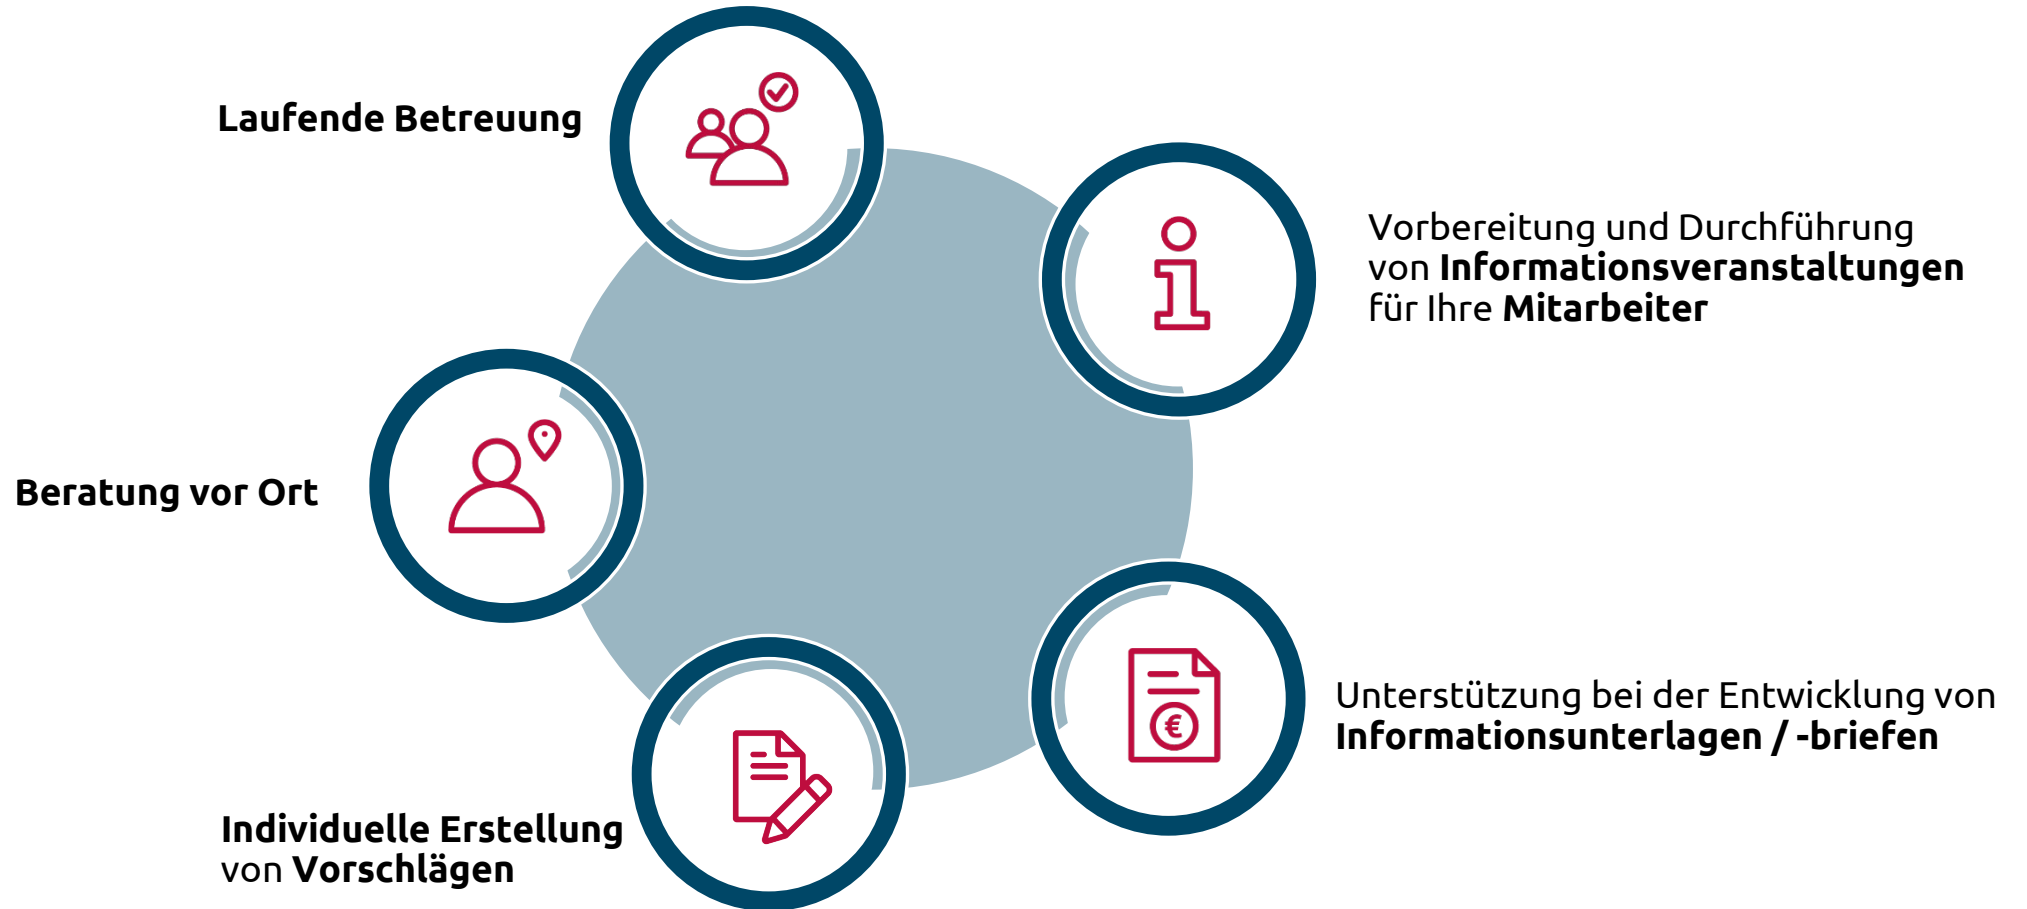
Laufende Betreuung

Vorbereitung und Durchführung von Informationsveranstaltungen für Ihre Mitarbeiter

Beratung vor Ort

Unterstützung bei der Entwicklung von Informationsunterlagen / -briefen

Individuelle Erstellung von Vorschlägen